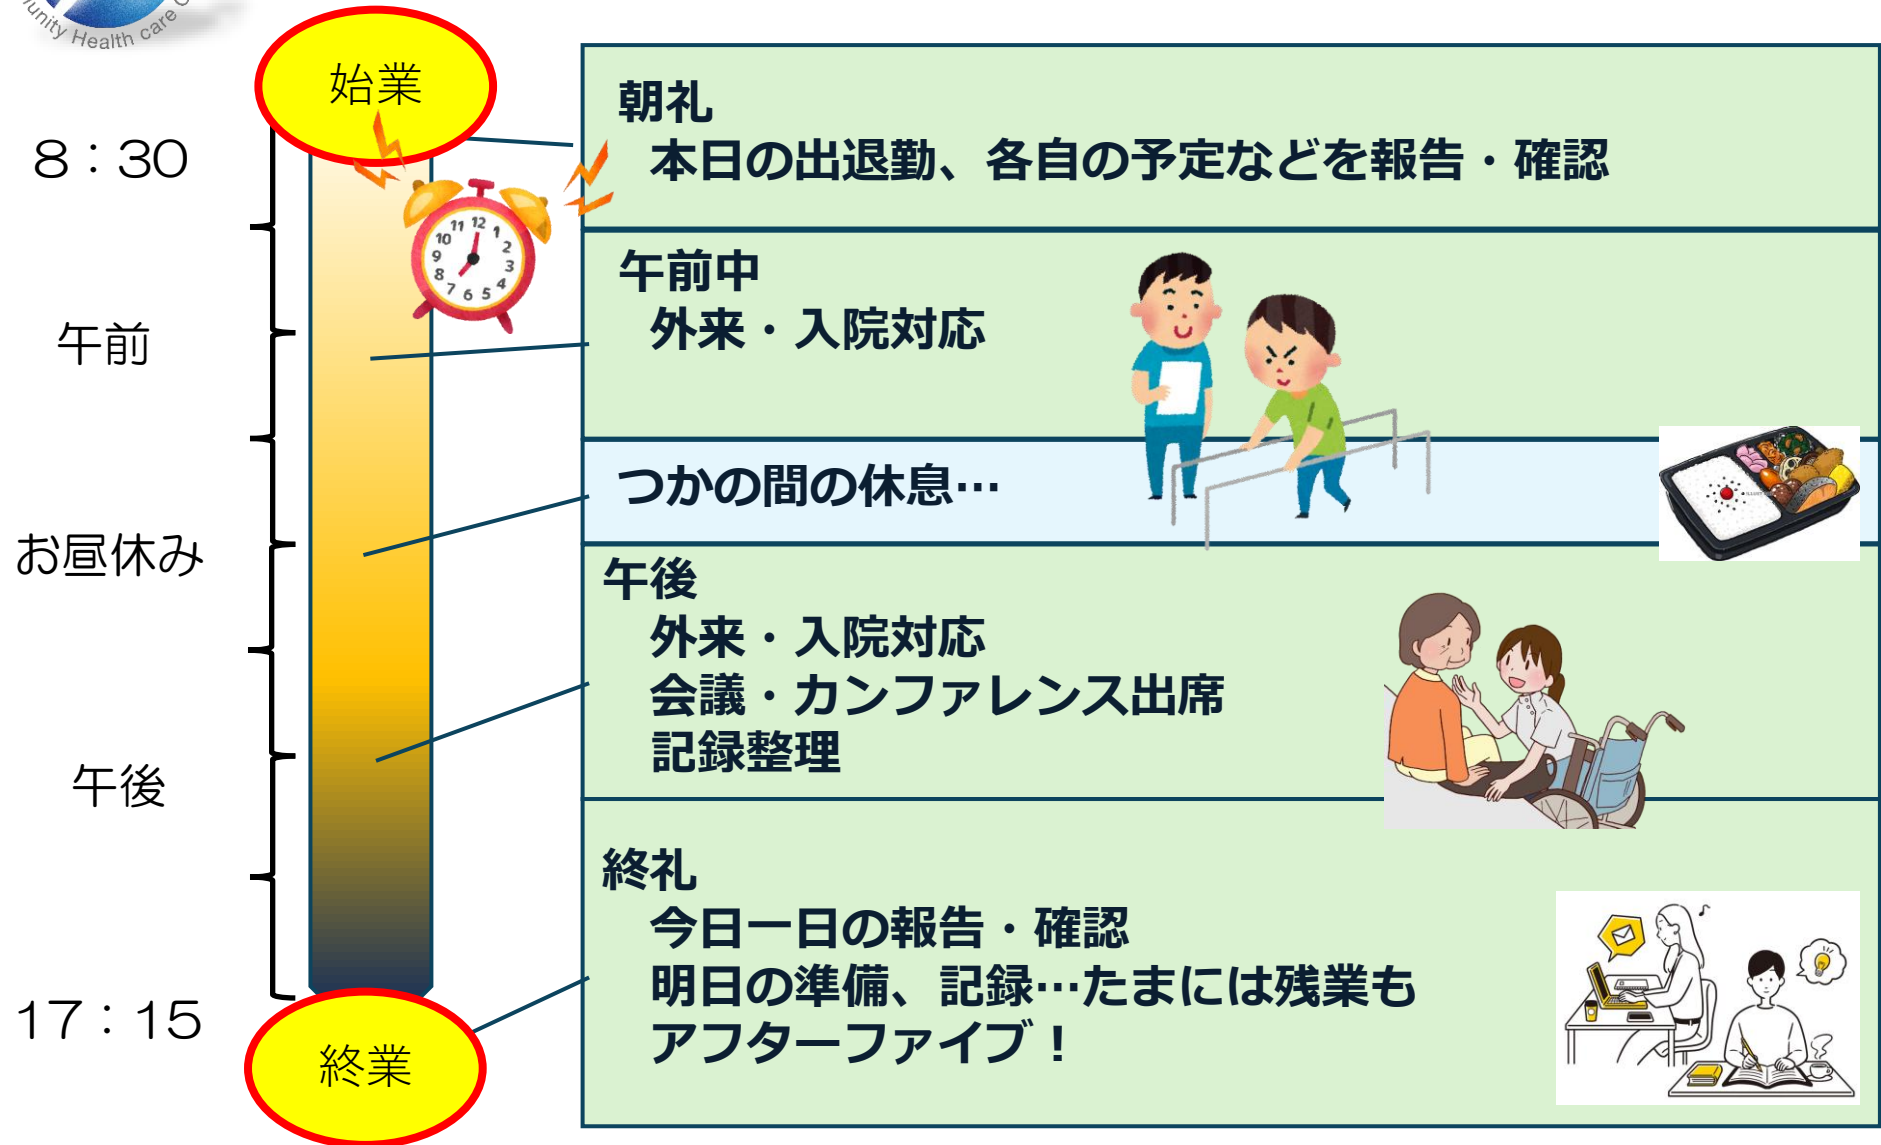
unity Health care

始業

8：30

午前

お昼休み

午後

17：15

終業

朝礼
本日の出退勤、各自の予定などを報告・確認

午前中
外来・入院対応

つかの間の休息…

午後
外来・入院対応
会議・カンファレンス出席
記録整理

終礼
今日一日の報告・確認
明日の準備、記録…たまには残業も
アフターファイブ！